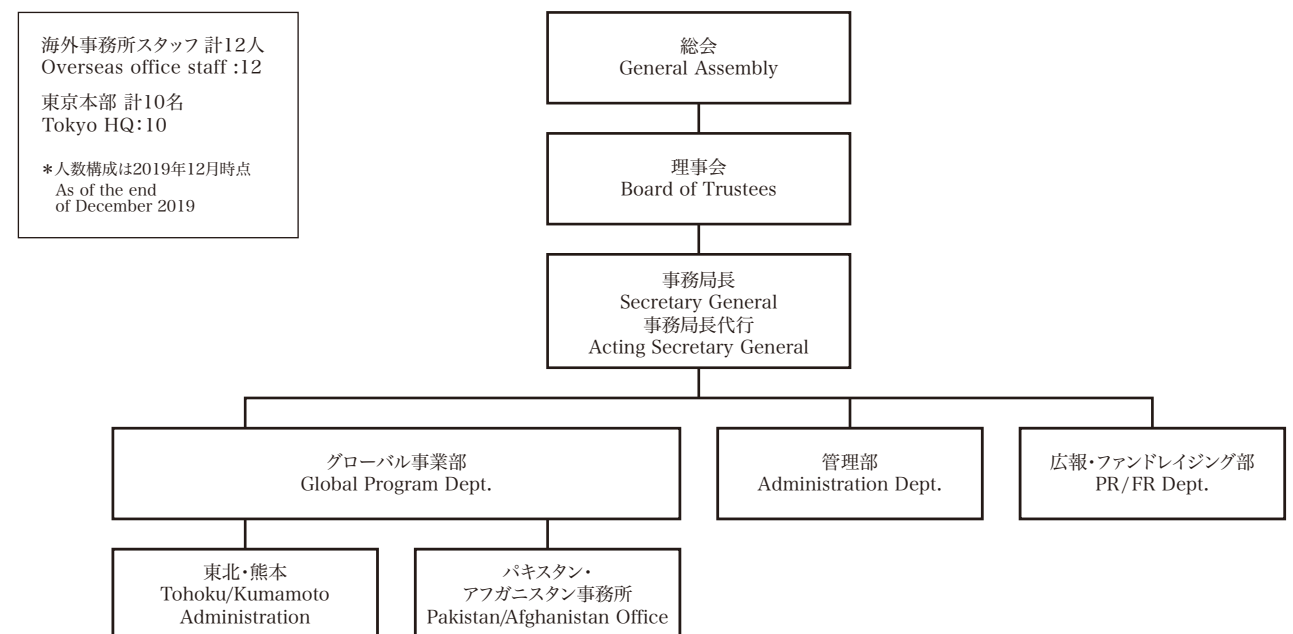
海外事務所スタッフ 計12人
Overseas office staff :12

東京本部 計10名
Tokyo HQ:10

＊人数構成は2019年12月時点
As of the end of December 2019

総会
General Assembly

理事会
Board of Trustees

事務局長
Secretary General
事務局長代行
Acting Secretary General

グローバル事業部
Global Program Dept.

管理部
Administration Dept.

広報・ファンドレイジング部
PR/FR Dept.

東北・熊本
Tohoku/Kumamoto
Administration

パキスタン・
アフガニスタン事務所
Pakistan/Afghanistan Office